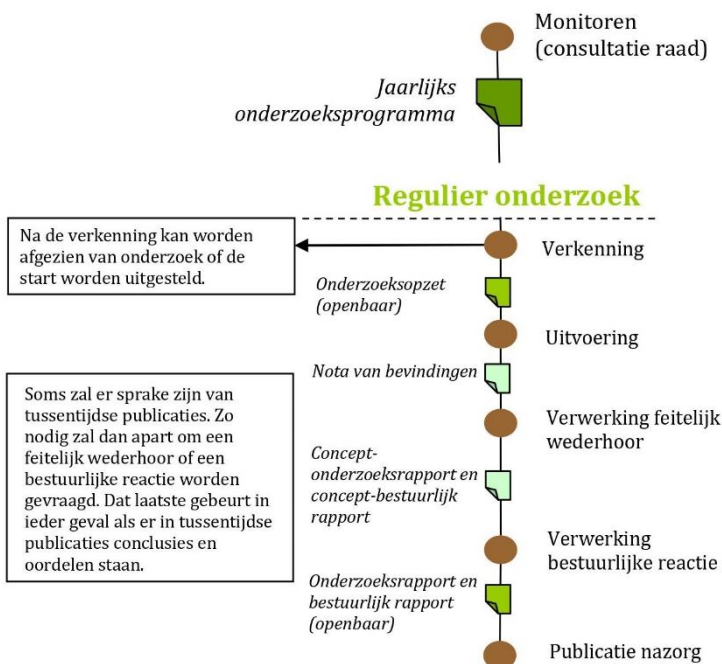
Monitoren (consultatie raad)

Jaarlijks onderzoeksprogramma

Regulier onderzoek

Na de verkenning kan worden afgezien van onderzoek of de start worden uitgesteld.

Verkenning

Onderzoeksopzet (openbaar)

Uitvoering

Nota van bevindingen

Soms zal er sprake zijn van tussentijdse publicaties. Zo nodig zal dan apart om een feitelijk wederhoor of een bestuurlijke reactie worden gevraagd. Dat laatste gebeurt in ieder geval als er in tussentijdse publicaties conclusies en oordelen staan.

Verwerking feitelijk wederhoor

Concept-onderzoeksrapport en concept-bestuurlijk rapport

Verwerking bestuurlijke reactie

Onderzoeksrapport en bestuurlijk rapport (openbaar)

Publicatie nazorg